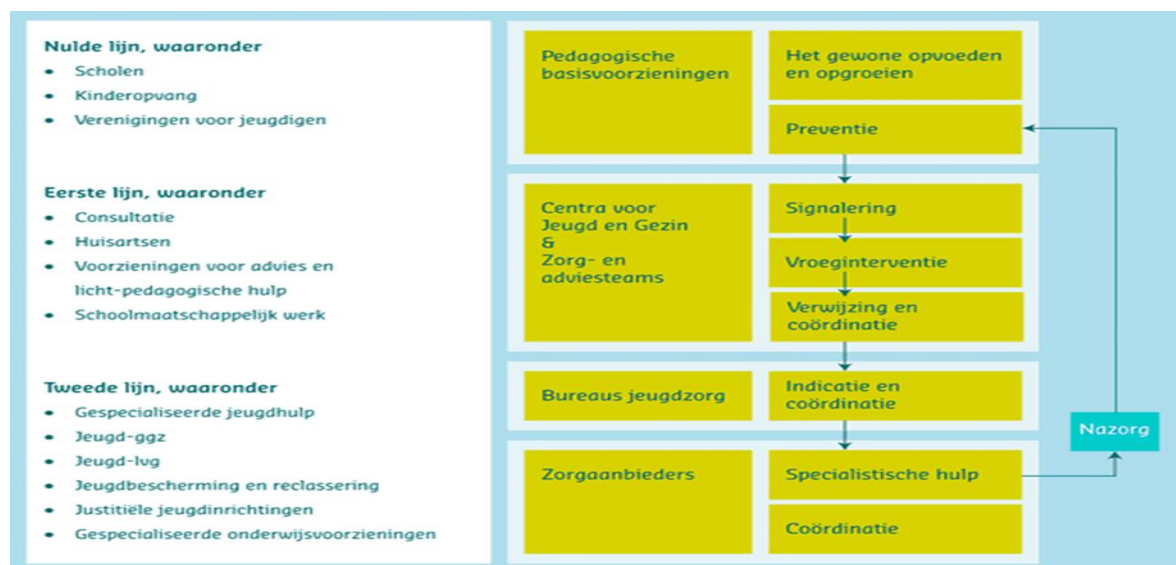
Nulde lijn, waaronder
- Scholen
- Kinderopvang
- Verenigingen voor jeugdigen

Eerste lijn, waaronder
- Consultatie
- Huisartsen
- Voorzieningen voor advies en licht-pedagogische hulp
- Schoolmaatschappelijk werk

Tweede lijn, waaronder
- Gespecialiseerde jeugdhulp
- Jeugd-ggz
- Jeugd-lvg
- Jeugdbescherming en reclassering
- Justitiële jeugdinrichtingen
- Gespecialiseerde onderwijsvoorzieningen

Pedagogische basisvoorzieningen

Het gewone opvoeden en opgroeien

Preventie

Centra voor Jeugd en Gezin & Zorg- en adviesteams

Signalering

Vroeginterventie

Verwijzing en coördinatie

Bureaus jeugdzorg

Indicatie en coördinatie

Zorgaanbieders

Specialistische hulp

Coördinatie

Nazorg